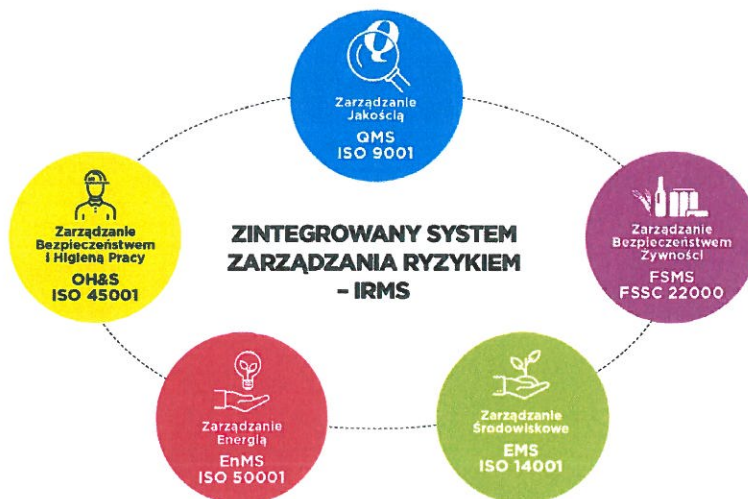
Zarządzanie Jakością
QMS
ISO 9001

Zarządzanie Bezpieczeństwem i Higieną Pracy
OH&S
ISO 45001

ZINTEGROWANY SYSTEM ZARZĄDZANIA RYZYKIEM – IRMS

Zarządzanie Bezpieczeństwem Żywności
FSMS
FSSC 22000

Zarządzanie Energią
EnMS
ISO 50001

Zarządzanie Środowiskowe
EMS
ISO 14001